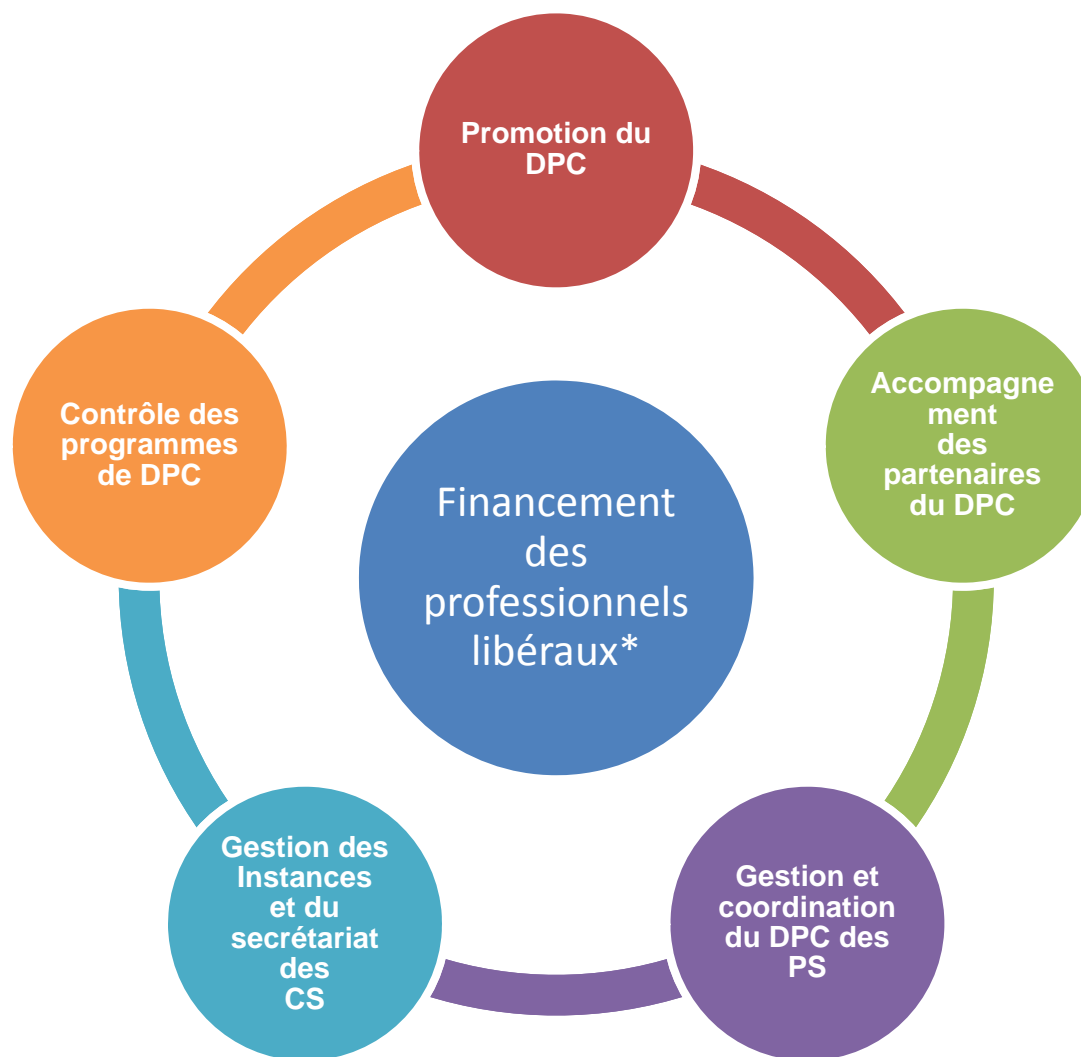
Financement des professionnels libéraux*

Promotion du DPC

Accompagnement des partenaires du DPC

Gestion et coordination du DPC des PS

Gestion des Instances et du secrétariat des CS

Contrôle des programmes de DPC